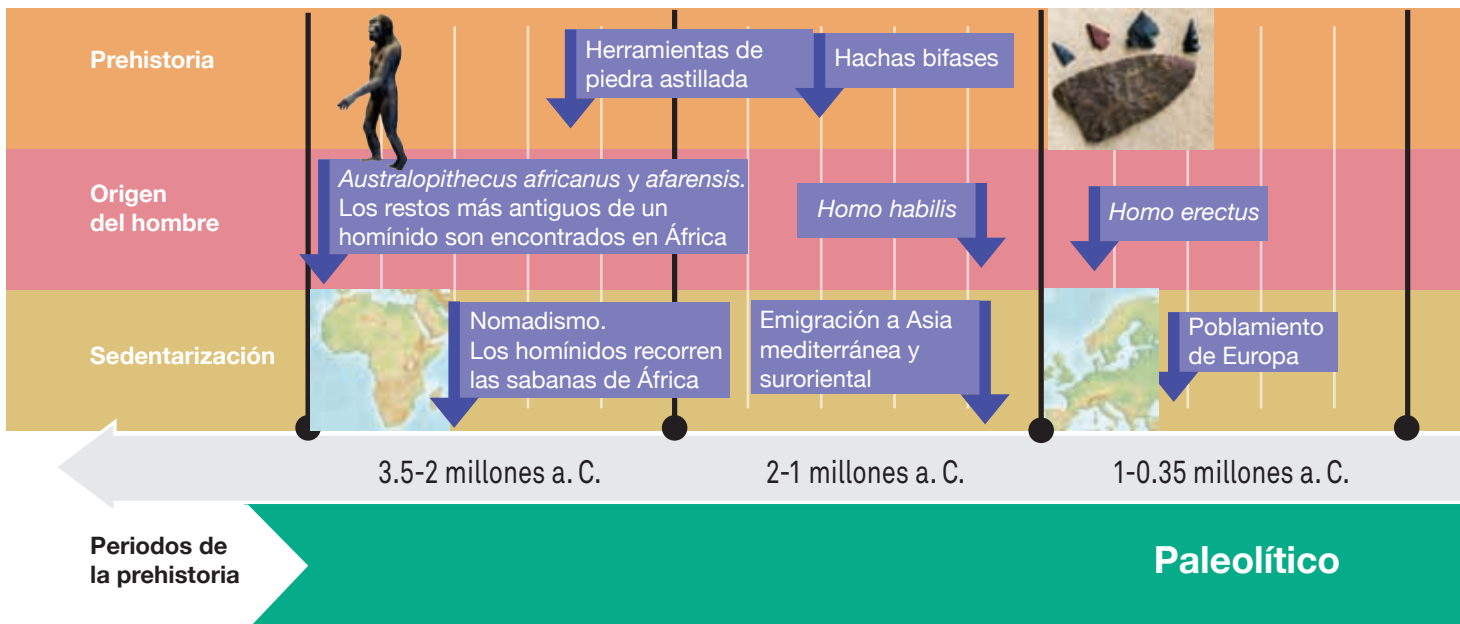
Prehistoria

Herramientas de piedra astillada

Hachas bifases

Origen del hombre

*Australopithecus africanus* y *afarensis*. Los restos más antiguos de un homínido son encontrados en África

*Homo habilis*

*Homo erectus*

Sedentarización

Nomadismo. Los homínidos recorren las sabanas de África

Emigración a Asia mediterránea y suroriental

Poblamiento de Europa

3.5-2 millones a. C.

2-1 millones a. C.

1-0.35 millones a. C.

Periodos de la prehistoria

Paleolítico